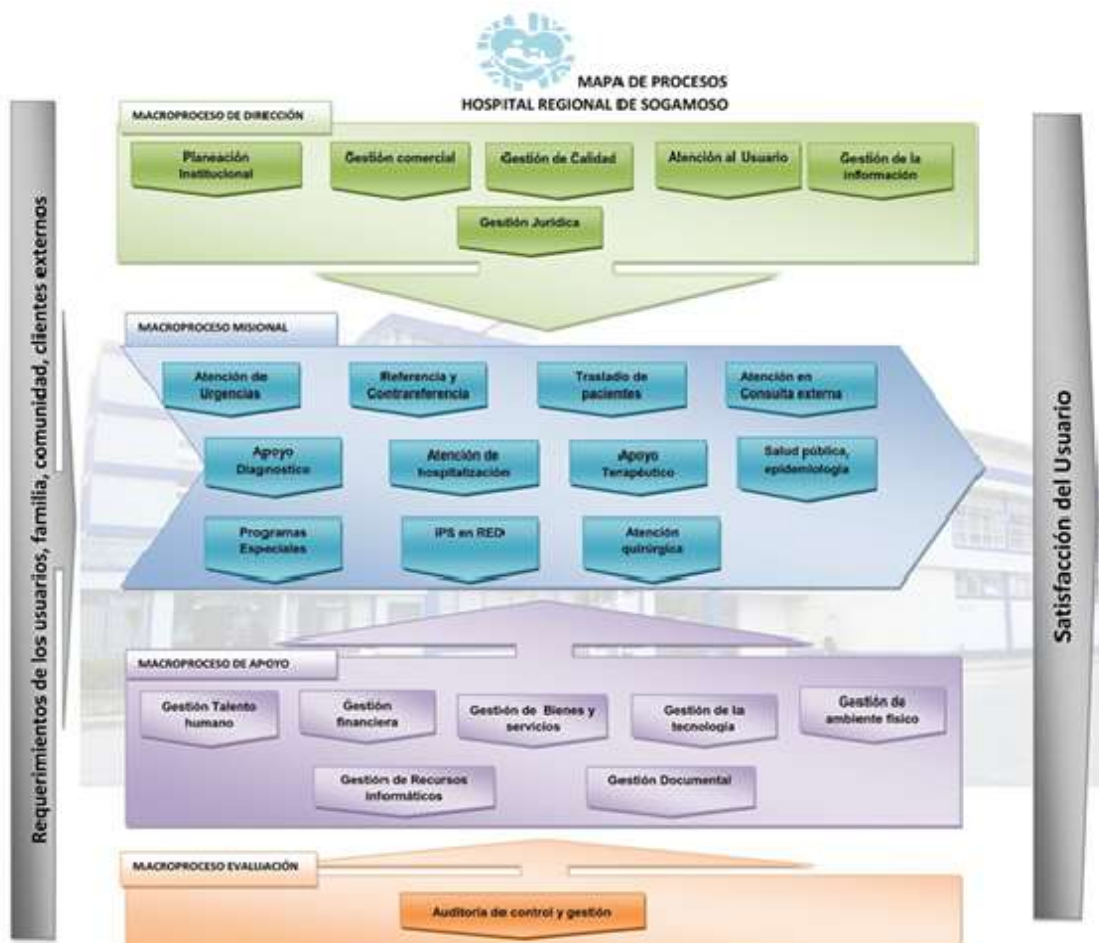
MAPA DE PROCESOS
HOSPITAL REGIONAL DE SOGAMOSO

Requerimientos de los usuarios, familia, comunidad, clientes externos

MACROPROCESO DE DIRECCIÓN

Planeación Institucional

Gestión comercial

Gestión de Calidad

Atención al Usuario

Gestión de la información

Gestión Jurídica

MACROPROCESO MISIONAL

Atención de Urgencias

Referencia y Contrareferencia

Traslado de pacientes

Atención en Consulta externa

Apoyo Diagnostico

Atención de hospitalización

Apoyo Terapéutico

Salud pública, epidemiología

Programas Especiales

IPS en RED

Atención quirúrgica

MACROPROCESO DE APOYO

Gestión Talento humano

Gestión financiera

Gestión de Bienes y servicios

Gestión de la tecnología

Gestión de ambiente físico

Gestión de Recursos informáticos

Gestión Documental

MACROPROCESO EVALUACIÓN

Auditoría de control y gestión

Satisfacción del Usuario